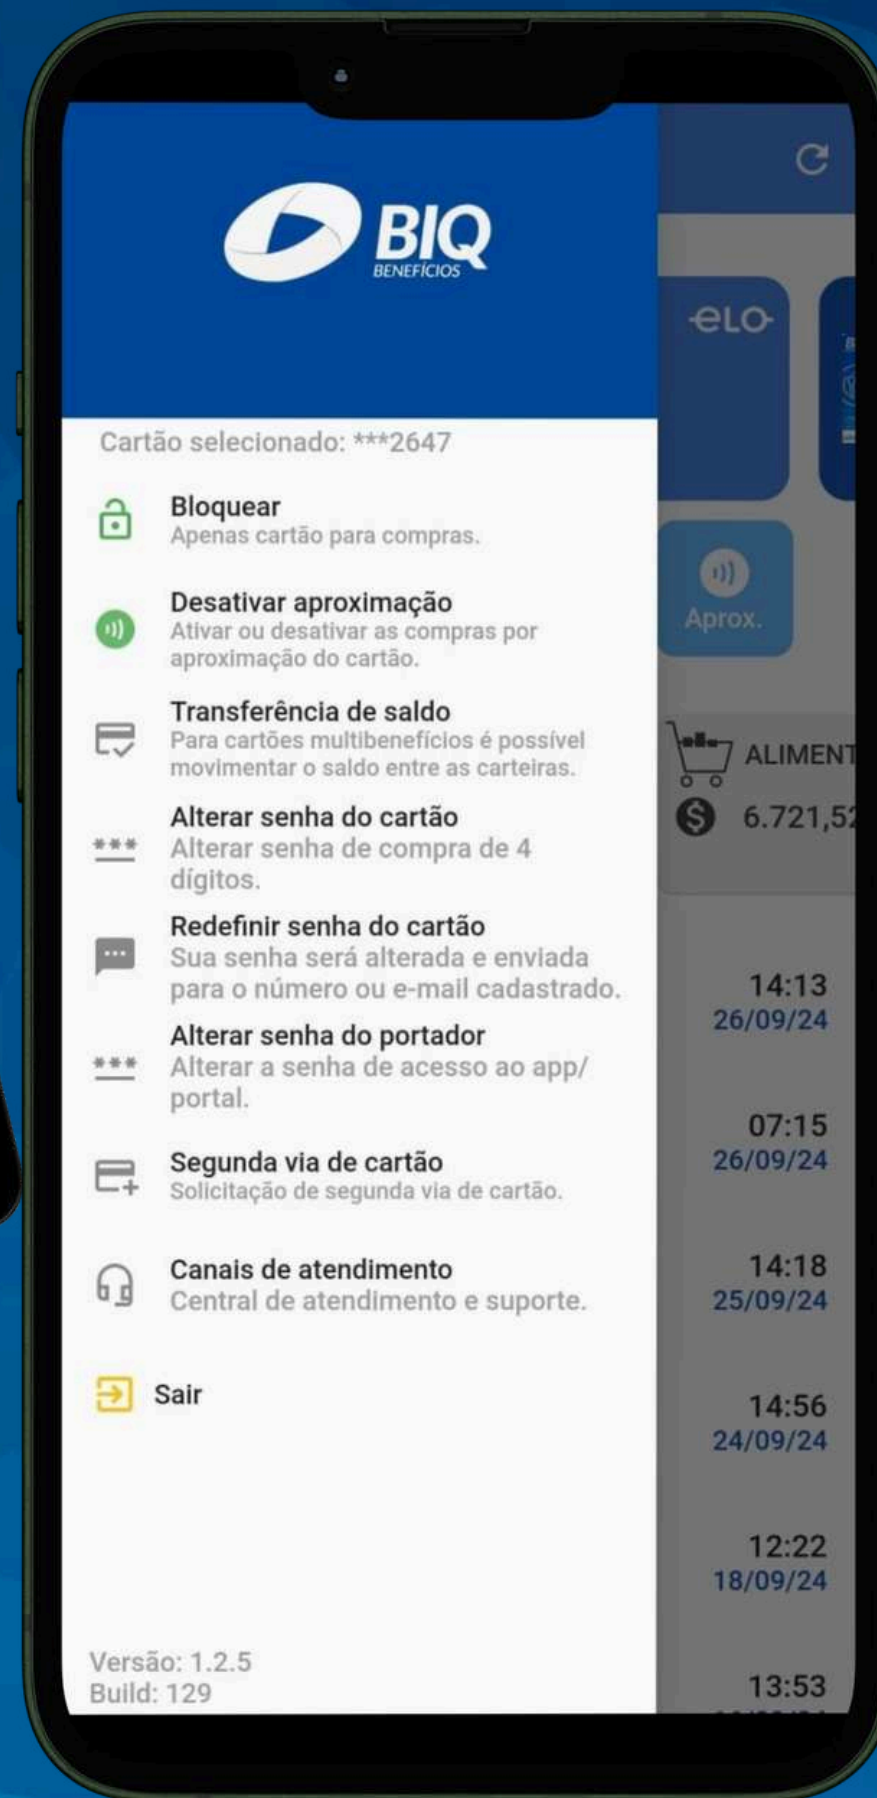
BIQ
BENEFÍCIOS

Cartão selecionado: ***2647

Bloquear
Apenas cartão para compras.

Desativar aproximação
Ativar ou desativar as compras por aproximação do cartão.

Transferência de saldo
Para cartões multibenefícios é possível movimentar o saldo entre as carteiras.

Alterar senha do cartão
Alterar senha de compra de 4 dígitos.

Redefinir senha do cartão
Sua senha será alterada e enviada para o número ou e-mail cadastrado.

Alterar senha do portador
Alterar a senha de acesso ao app/portal.

Segunda via de cartão
Solicitação de segunda via de cartão.

Canais de atendimento
Central de atendimento e suporte.

Sair

Versão: 1.2.5
Build: 129

elo

Aprox.

ALIMENT

6.721,5

14:13
26/09/24

07:15
26/09/24

14:18
25/09/24

14:56
24/09/24

12:22
18/09/24

13:53